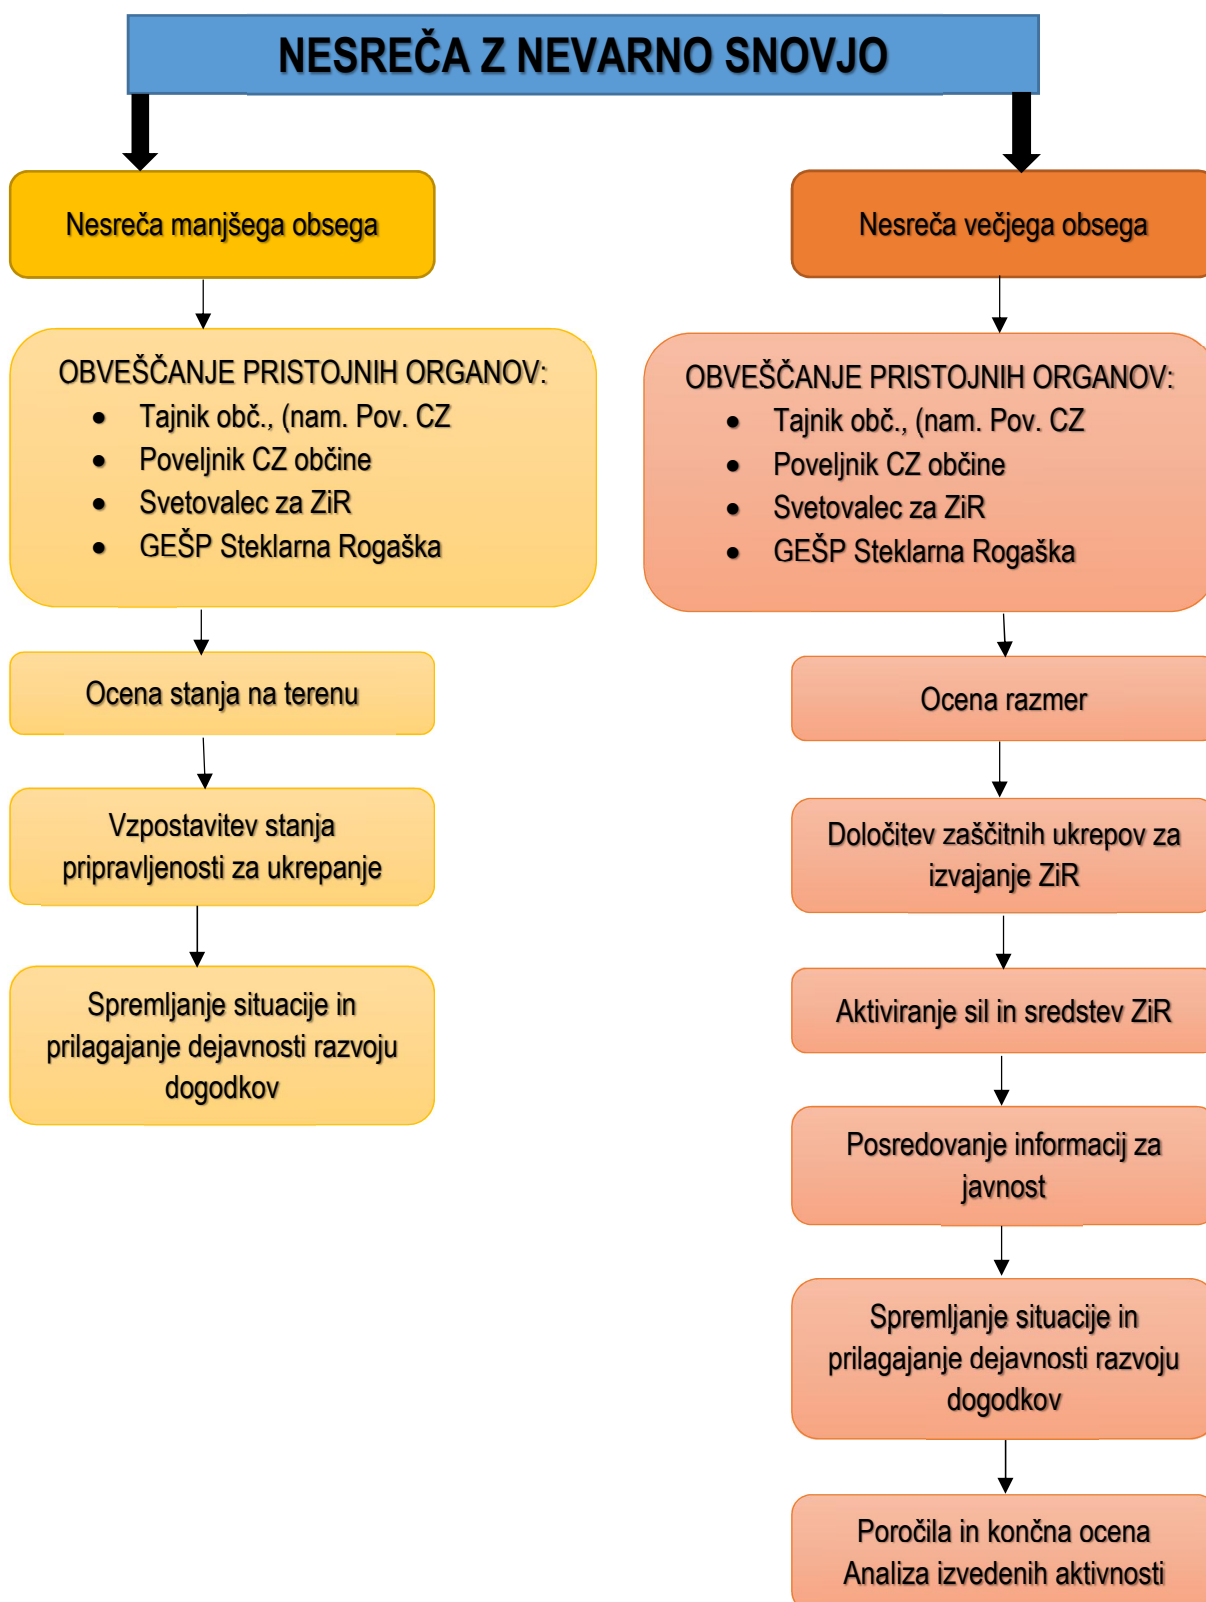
NESREČA Z NEVARNO SNOVJO

Nesreča manjšega obsega

OBVEŠČANJE PRISTOJNIH ORGANOV:
- Tajnik obč., (nam. Pov. CZ
- Poveljnik CZ občine
- Svetovalec za ZiR
- GEŠP Steklarna Rogaška

Ocena stanja na terenu

Vzpostavitev stanja pripravljenosti za ukrepanje

Spremljanje situacije in prilagajanje dejavnosti razvoju dogodkov

Nesreča večjega obsega

OBVEŠČANJE PRISTOJNIH ORGANOV:
- Tajnik obč., (nam. Pov. CZ
- Poveljnik CZ občine
- Svetovalec za ZiR
- GEŠP Steklarna Rogaška

Ocena razmer

Določitev zaščitnih ukrepov za izvajanje ZiR

Aktiviranje sil in sredstev ZiR

Posredovanje informacij za javnost

Spremljanje situacije in prilagajanje dejavnosti razvoju dogodkov

Poročila in končna ocena
Analiza izvedenih aktivnosti